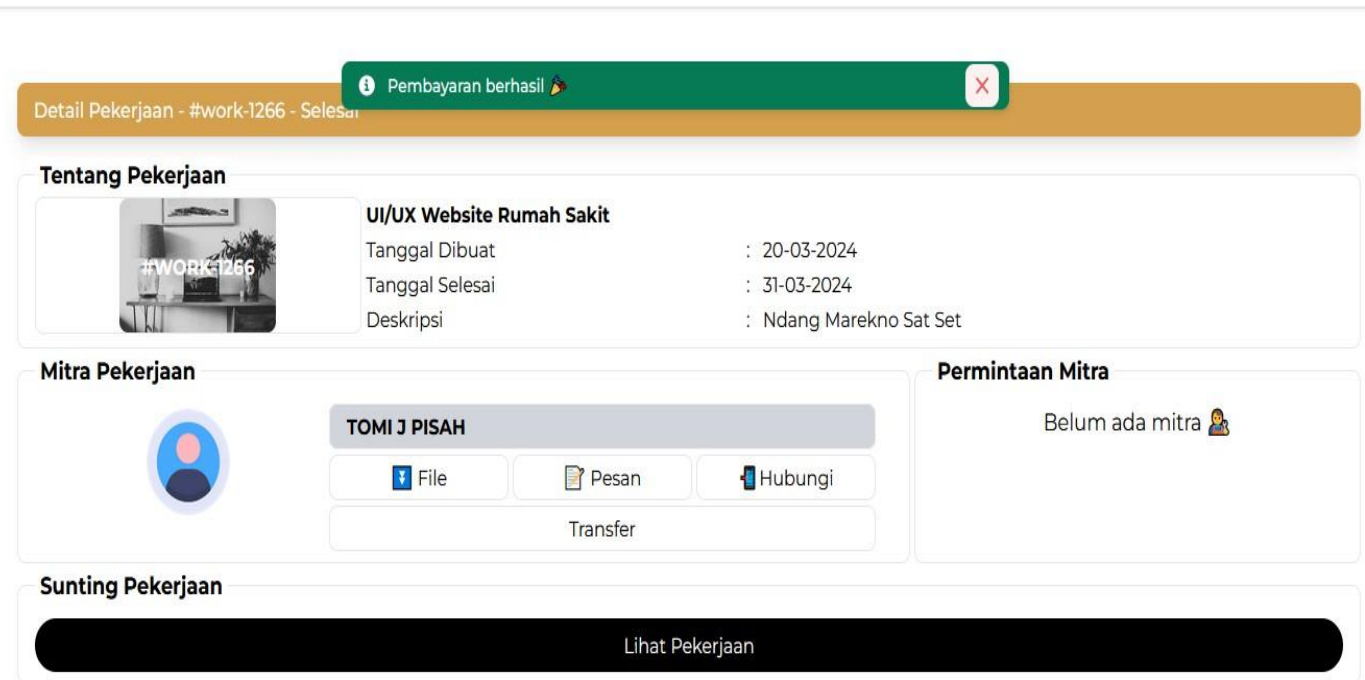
Pembayaran berhasil 🎉

Detail Pekerjaan - #work-1266 - Selesai

Tentang Pekerjaan

#WORK-1266

UI/UX Website Rumah Sakit

Tanggal Dibuat : 20-03-2024

Tanggal Selesai : 31-03-2024

Deskripsi : Ndang Marekno Sat Set

Mitra Pekerjaan

TOMI J PISAH

File

Pesan

Hubungi

Transfer

Permintaan Mitra

Belum ada mitra

Sunting Pekerjaan

Lihat Pekerjaan